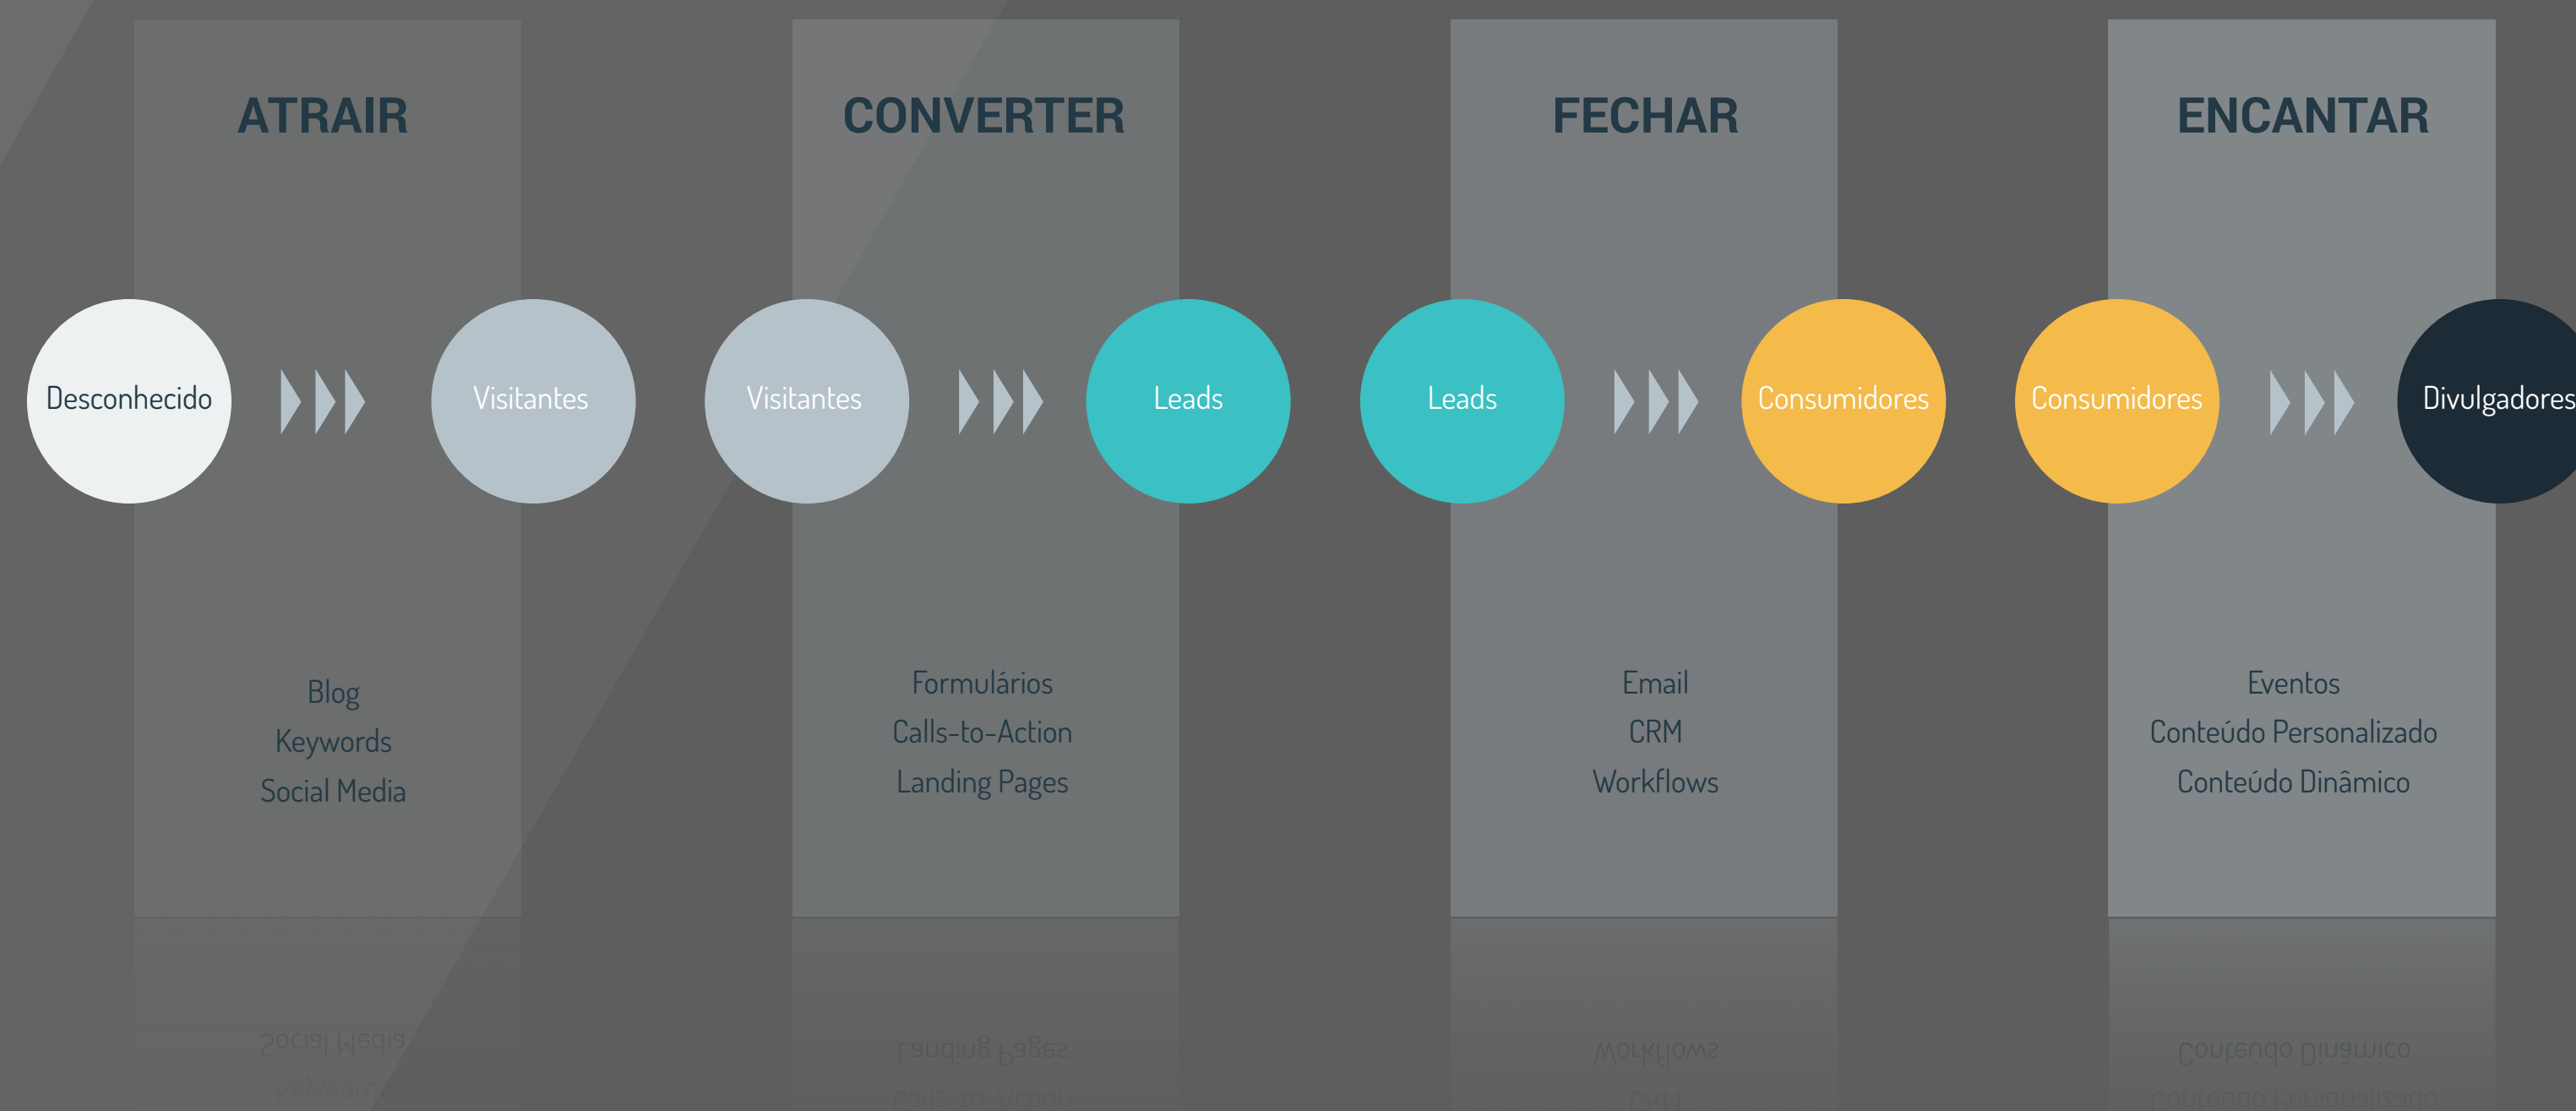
ATRAIR

Desconhecido

Visitantes

Blog
Keywords
Social Media

CONVERTER

Visitantes

Leads

Formulários
Calls-to-Action
Landing Pages

FECHAR

Leads

Consumidores

Email
CRM
Workflows

ENCANTAR

Consumidores

Divulgadores

Eventos
Conteúdo Personalizado
Conteúdo Dinâmico